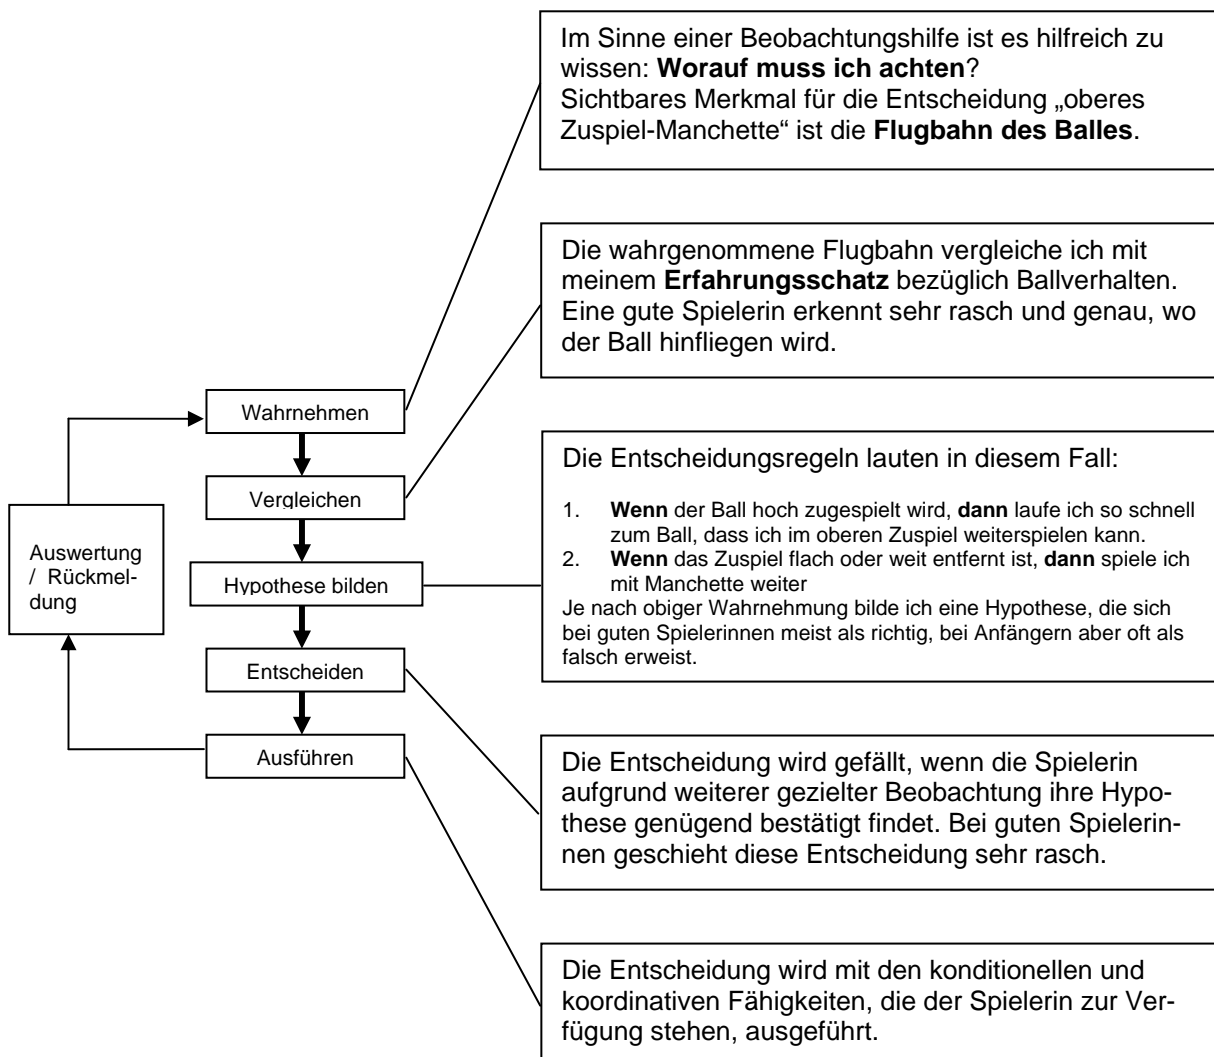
Im Sinne einer Beobachtungshilfe ist es hilfreich zu wissen: **Worauf muss ich achten**?
Sichtbares Merkmal für die Entscheidung „oberes Zuspiel-Manchette“ ist die **Flugbahn des Balles**.

Die wahrgenommene Flugbahn vergleiche ich mit meinem **Erfahrungsschatz** bezüglich Ballverhalten. Eine gute Spielerin erkennt sehr rasch und genau, wo der Ball hinfliegen wird.

Wahrnehmen

Vergleichen

Hypothese bilden

Entscheiden

Ausführen

Auswertung / Rückmeldung

Die Entscheidungsregeln lauten in diesem Fall:

1. **Wenn** der Ball hoch zugespielt wird, **dann** laufe ich so schnell zum Ball, dass ich im oberen Zuspiel weiterspielen kann.
2. **Wenn** das Zuspiel flach oder weit entfernt ist, **dann** spiele ich mit Manchette weiter

Je nach obiger Wahrnehmung bilde ich eine Hypothese, die sich bei guten Spielerinnen meist als richtig, bei Anfängern aber oft als falsch erweist.

Die Entscheidung wird gefällt, wenn die Spielerin aufgrund weiterer gezielter Beobachtung ihre Hypothese genügend bestätigt findet. Bei guten Spielerinnen geschieht diese Entscheidung sehr rasch.

Die Entscheidung wird mit den konditionellen und koordinativen Fähigkeiten, die der Spielerin zur Verfügung stehen, ausgeführt.